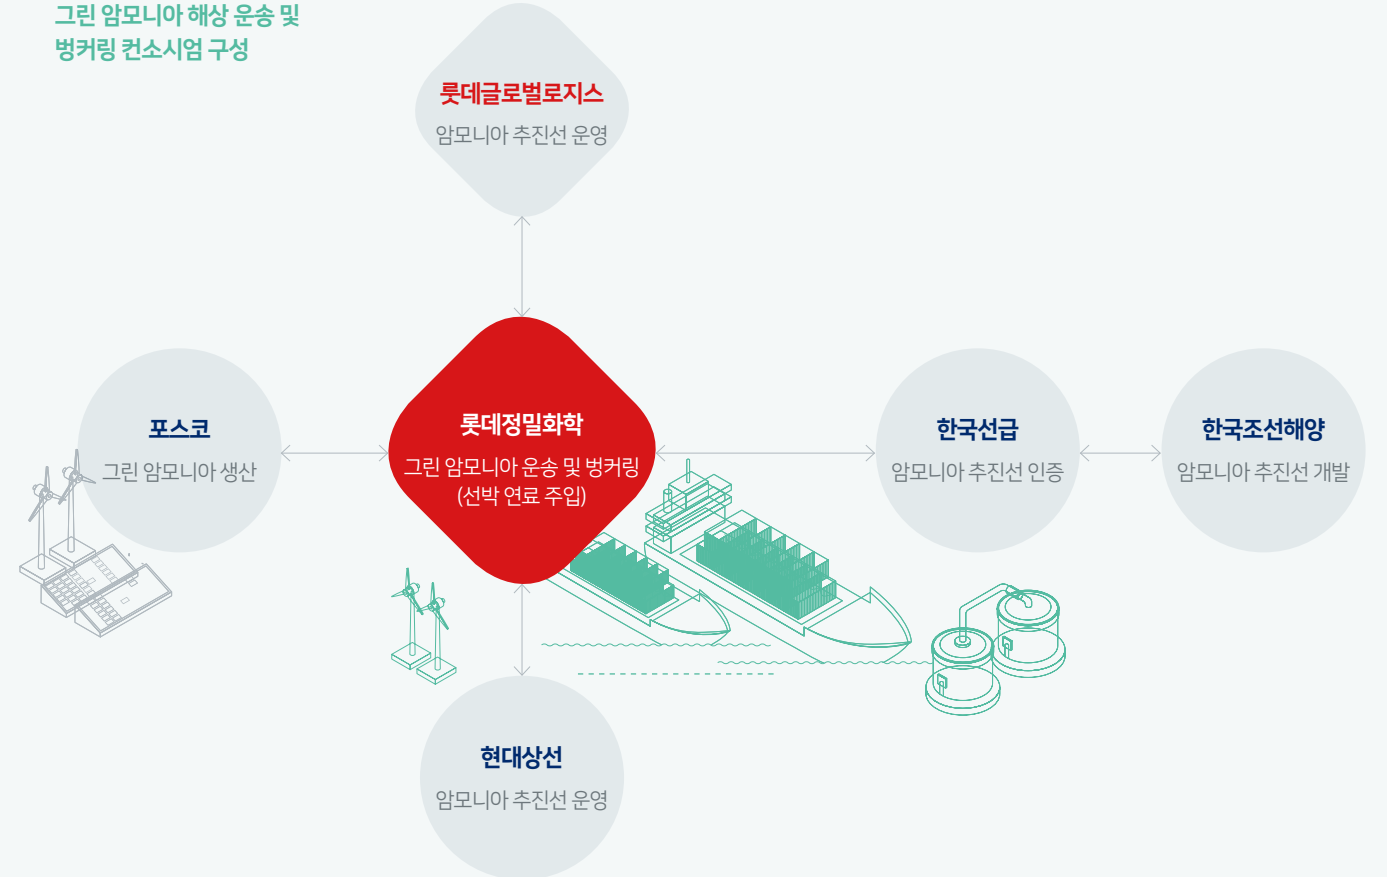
그린 암모니아 해상 운송 및 벙커링 컨소시엄 구성

롯데글로벌로지스
암모니아 추진선 운영

포스코
그린 암모니아 생산

롯데정밀화학
그린 암모니아 운송 및 벙커링 (선박 연료 주입)

한국선급
암모니아 추진선 인증

한국조선해양
암모니아 추진선 개발

현대상선
암모니아 추진선 운영